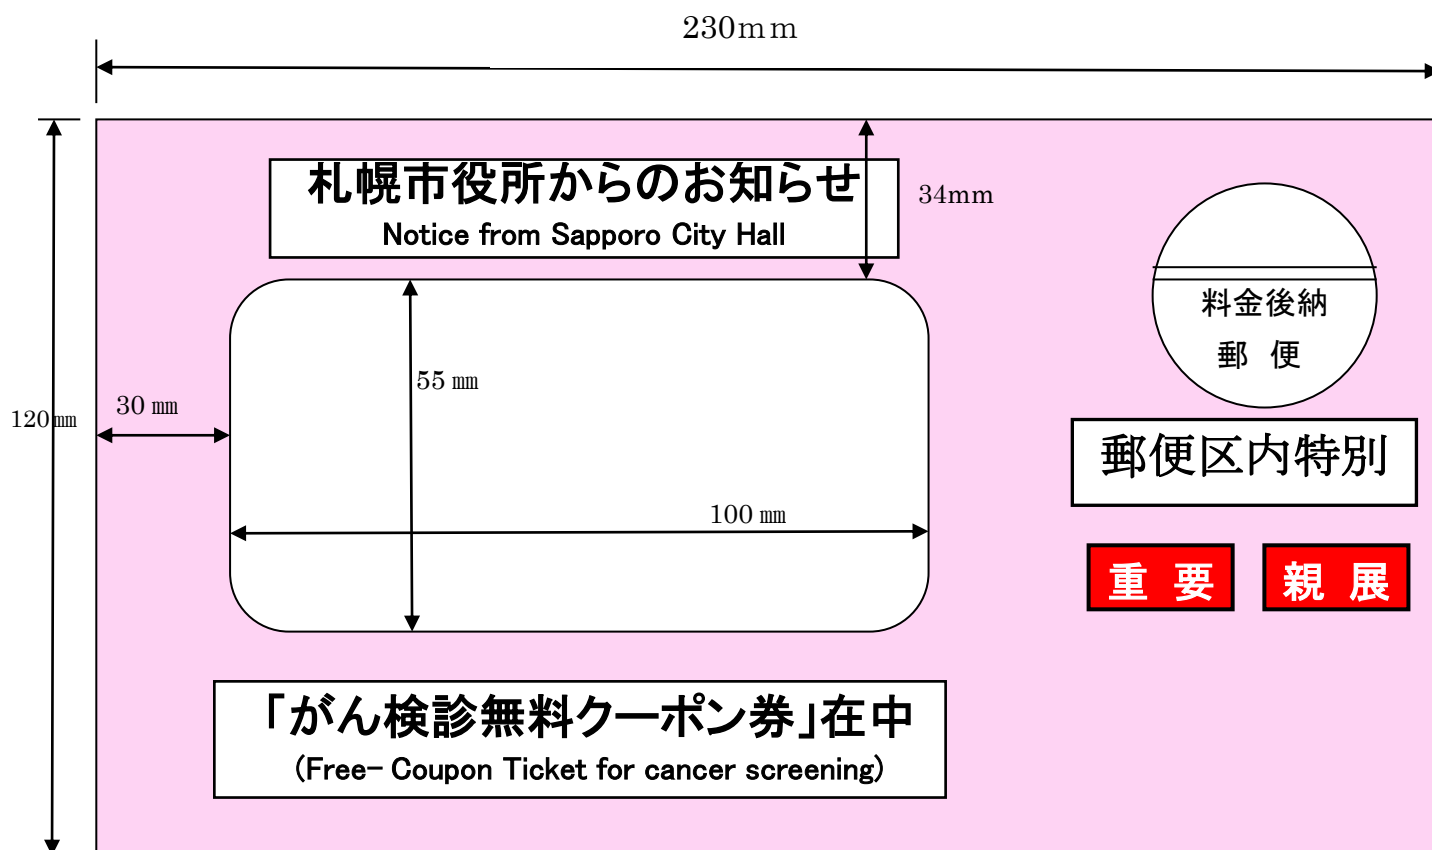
230mm

120㎜

札幌市役所からのお知らせ
Notice from Sapporo City Hall

34mm

料金後納
郵 便

55 ㎜

30 ㎜

郵便区内特別

100 ㎜

重 要

親 展

「がん検診無料クーポン券」在中
(Free- Coupon Ticket for cancer screening)